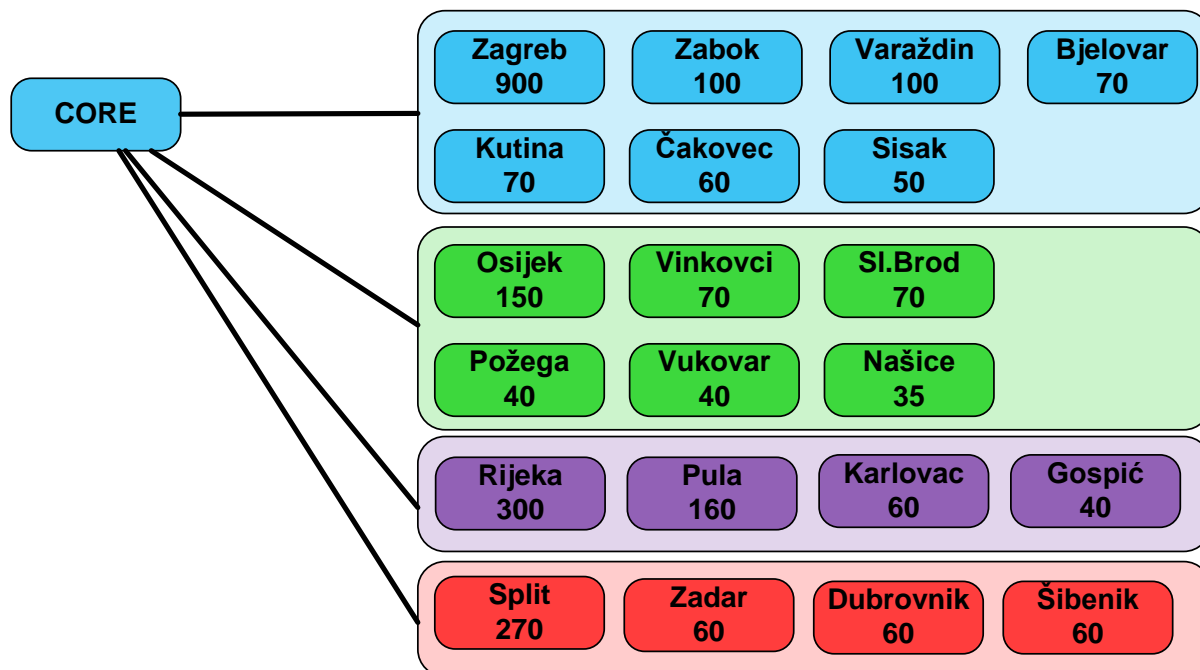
CORE

Zagreb 900
Zabok 100
Varaždin 100
Bjelovar 70
Kutina 70
Čakovec 60
Sisak 50

Osijek 150
Vinkovci 70
Sl.Brod 70
Požega 40
Vukovar 40
Našice 35

Rijeka 300
Pula 160
Karlovac 60
Gospić 40

Split 270
Zadar 60
Dubrovnik 60
Šibenik 60